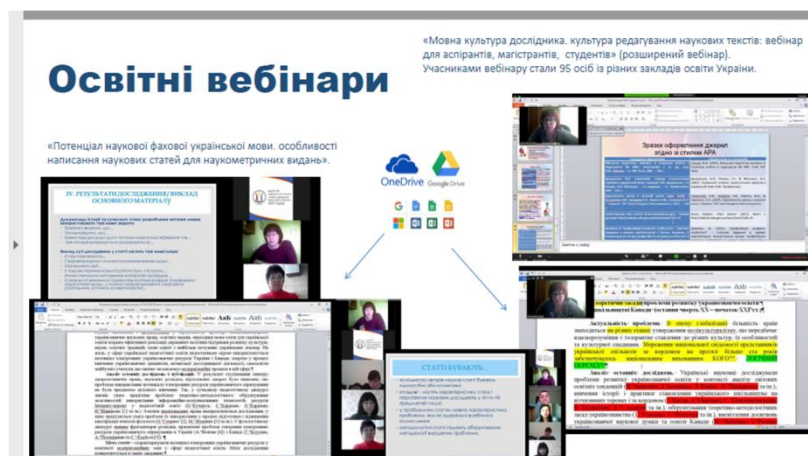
«Мовна культура дослідника. культура редагування наукових текстів: вебінар для аспірантів, магістрантів, студентів» (розширений вебінар). Учасниками вебінару стали 95 осіб із різних закладів освіти України.

Освітні вебінари

«Потенціал наукової фахової української мови. особливості написання наукових статей для наукометричних видань».

OneDrive Google Drive

IV. РЕЗУЛЬТАТИ ДОСЛІДЖЕННЯ/ВИКЛАД ОСНОВНОГО МАТЕРІАЛУ

Зразок оформлення джерел згідно зі стилем APA

СТАТТІ ВКЛЮЧАЮТЬ:

Актуальність проблеми.

Аналіз останніх досліджень.

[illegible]